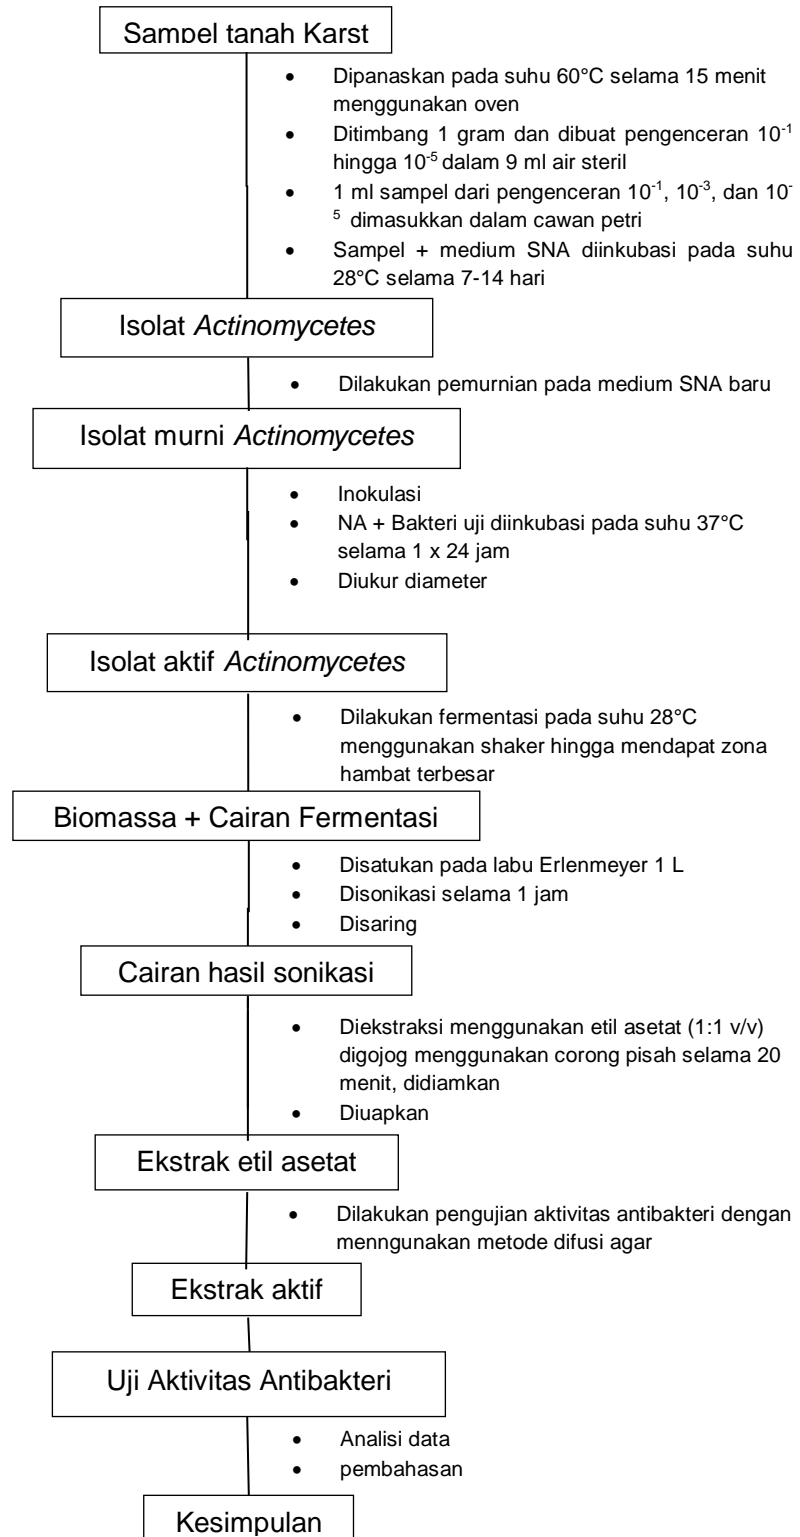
Sampel tanah Karst

- Dipanaskan pada suhu 60°C selama 15 menit menggunakan oven
- Ditimbang 1 gram dan dibuat pengenceran $10^{-1}$ hingga $10^{-5}$ dalam 9 ml air steril
- 1 ml sampel dari pengenceran $10^{-1}$, $10^{-3}$, dan $10^{-5}$ dimasukkan dalam cawan petri
- Sampel + medium SNA diinkubasi pada suhu 28°C selama 7-14 hari

Isolat *Actinomycetes*

- Dilakukan pemurnian pada medium SNA baru

Isolat murni *Actinomycetes*

- Inokulasi
- NA + Bakteri uji diinkubasi pada suhu 37°C selama 1 x 24 jam
- Diukur diameter

Isolat aktif *Actinomycetes*

- Dilakukan fermentasi pada suhu 28°C menggunakan shaker hingga mendapat zona hambat terbesar

Biomassa + Cairan Fermentasi

- Disatukan pada labu Erlenmeyer 1 L
- Disonikasi selama 1 jam
- Disaring

Cairan hasil sonikasi

- Diekstraksi menggunakan etil asetat (1:1 v/v) digojog menggunakan corong pisah selama 20 menit, didiamkan
- Diuapkan

Ekstrak etil asetat

- Dilakukan pengujian aktivitas antibakteri dengan menngunakan metode difusi agar

Ekstrak aktif

Uji Aktivitas Antibakteri

- Analisi data
- pembahasan

Kesimpulan